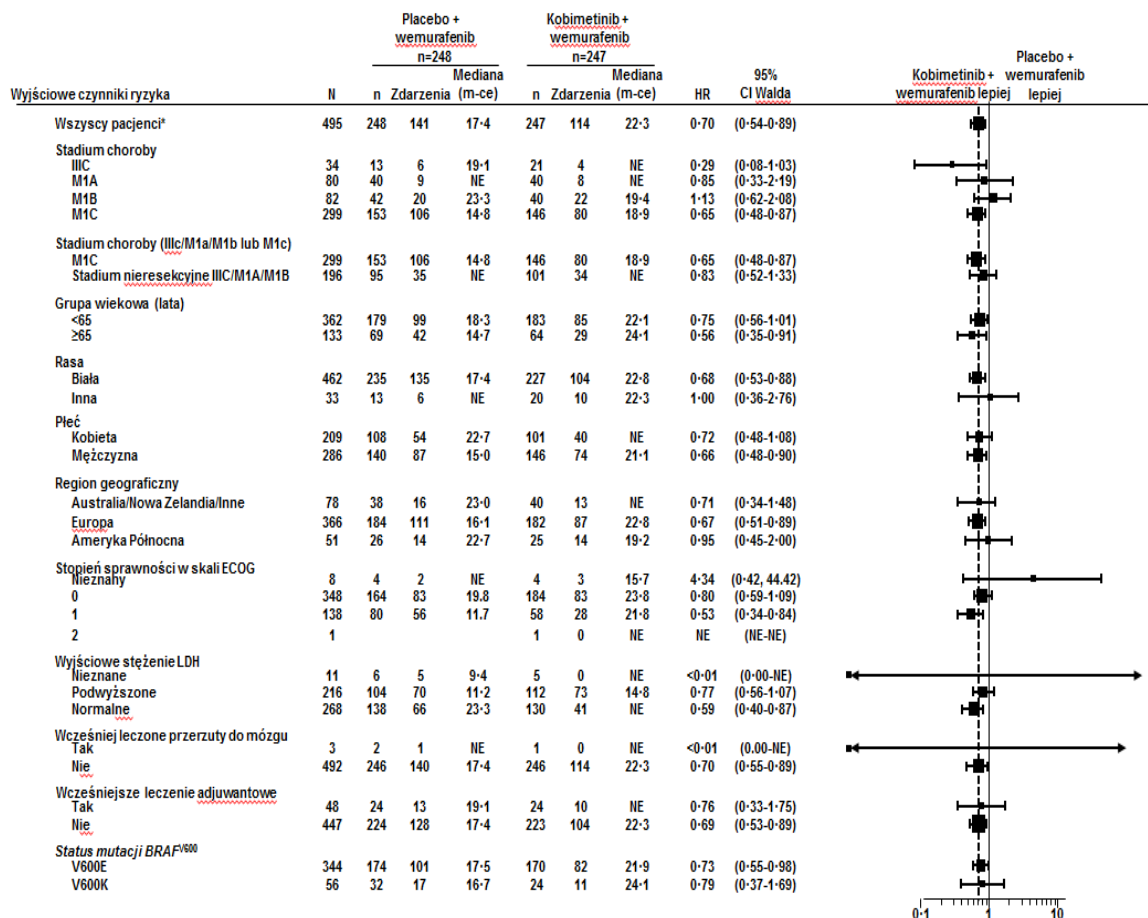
| Wyjściowe czynniki ryzyka | N | Placebo + wemurafenib n=248 n | Zdarzenia | Mediana (m-ce) | Kobimetinib + wemurafenib n=247 n | Zdarzenia | Mediana (m-ce) | HR | 95% CI Walda |
|---|---|---|---|---|---|---|---|---|---|
| Wszyscy pacjenci* | 495 | 248 | 141 | 17·4 | 247 | 114 | 22·3 | 0·70 | (0·54-0·89) |
| Stadium choroby | | | | | | | | | |
| IIIC | 34 | 13 | 6 | 19·1 | 21 | 4 | NE | 0·29 | (0·08-1·03) |
| M1A | 80 | 40 | 9 | NE | 40 | 8 | NE | 0·85 | (0·33-2·19) |
| M1B | 82 | 42 | 20 | 23·3 | 40 | 22 | 19·4 | 1·13 | (0·62-2·08) |
| M1C | 299 | 153 | 106 | 14·8 | 146 | 80 | 18·9 | 0·65 | (0·48-0·87) |
| Stadium choroby (IIIc/M1a/M1b lub M1c) | | | | | | | | | |
| M1C | 299 | 153 | 106 | 14·8 | 146 | 80 | 18·9 | 0·65 | (0·48-0·87) |
| Stadium nieresekcyjne IIIC/M1A/M1B | 196 | 95 | 35 | NE | 101 | 34 | NE | 0·83 | (0·52-1·33) |
| Grupa wiekowa (lata) | | | | | | | | | |
| <65 | 362 | 179 | 99 | 18·3 | 183 | 85 | 22·1 | 0·75 | (0·56-1·01) |
| ≥65 | 133 | 69 | 42 | 14·7 | 64 | 29 | 24·1 | 0·56 | (0·35-0·91) |
| Rasa | | | | | | | | | |
| Biała | 462 | 235 | 135 | 17·4 | 227 | 104 | 22·8 | 0·68 | (0·53-0·88) |
| Inna | 33 | 13 | 6 | NE | 20 | 10 | 22·3 | 1·00 | (0·36-2·76) |
| Płeć | | | | | | | | | |
| Kobieta | 209 | 108 | 54 | 22·7 | 101 | 40 | NE | 0·72 | (0·48-1·08) |
| Mężczyzna | 286 | 140 | 87 | 15·0 | 146 | 74 | 21·1 | 0·66 | (0·48-0·90) |
| Region geograficzny | | | | | | | | | |
| Australia/Nowa Zelandia/Inne | 78 | 38 | 16 | 23·0 | 40 | 13 | NE | 0·71 | (0·34-1·48) |
| Europa | 366 | 184 | 111 | 16·1 | 182 | 87 | 22·8 | 0·67 | (0·51-0·89) |
| Ameryka Północna | 51 | 26 | 14 | 22·7 | 25 | 14 | 19·2 | 0·95 | (0·45-2·00) |
| Stopień sprawności w skali ECOG | | | | | | | | | |
| Nieznany | 8 | 4 | 2 | NE | 4 | 3 | 15·7 | 4·34 | (0·42, 44.42) |
| 0 | 348 | 164 | 83 | 19.8 | 184 | 83 | 23·8 | 0·80 | (0·59-1·09) |
| 1 | 138 | 80 | 56 | 11.7 | 58 | 28 | 21·8 | 0·53 | (0·34-0·84) |
| 2 | 1 | | | | 1 | 0 | NE | NE | (NE-NE) |
| Wyjściowe stężenie LDH | | | | | | | | | |
| Nieznane | 11 | 6 | 5 | 9·4 | 5 | 0 | NE | <0·01 | (0·00-NE) |
| Podwyższone | 216 | 104 | 70 | 11·2 | 112 | 73 | 14·8 | 0·77 | (0·56-1·07) |
| Normalne | 268 | 138 | 66 | 23·3 | 130 | 41 | NE | 0·59 | (0·40-0·87) |
| Wcześniej leczone przerzuty do mózgu | | | | | | | | | |
| Tak | 3 | 2 | 1 | NE | 1 | 0 | NE | <0·01 | (0.00-NE) |
| Nie | 492 | 246 | 140 | 17·4 | 246 | 114 | 22·3 | 0·70 | (0·55-0·89) |
| Wcześniejsze leczenie adjuwantowe | | | | | | | | | |
| Tak | 48 | 24 | 13 | 19·1 | 24 | 10 | NE | 0·76 | (0·33-1·75) |
| Nie | 447 | 224 | 128 | 17·4 | 223 | 104 | 22·3 | 0·69 | (0·53-0·89) |
| Status mutacji BRAF$^{V600}$ | | | | | | | | | |
| V600E | 344 | 174 | 101 | 17·5 | 170 | 82 | 21·9 | 0·73 | (0·55-0·98) |
| V600K | 56 | 32 | 17 | 16·7 | 24 | 11 | 24·1 | 0·79 | (0·37-1·69) |

Kobimetinib + wemurafenib lepiej
Placebo + wemurafenib lepiej

0·1 1 10